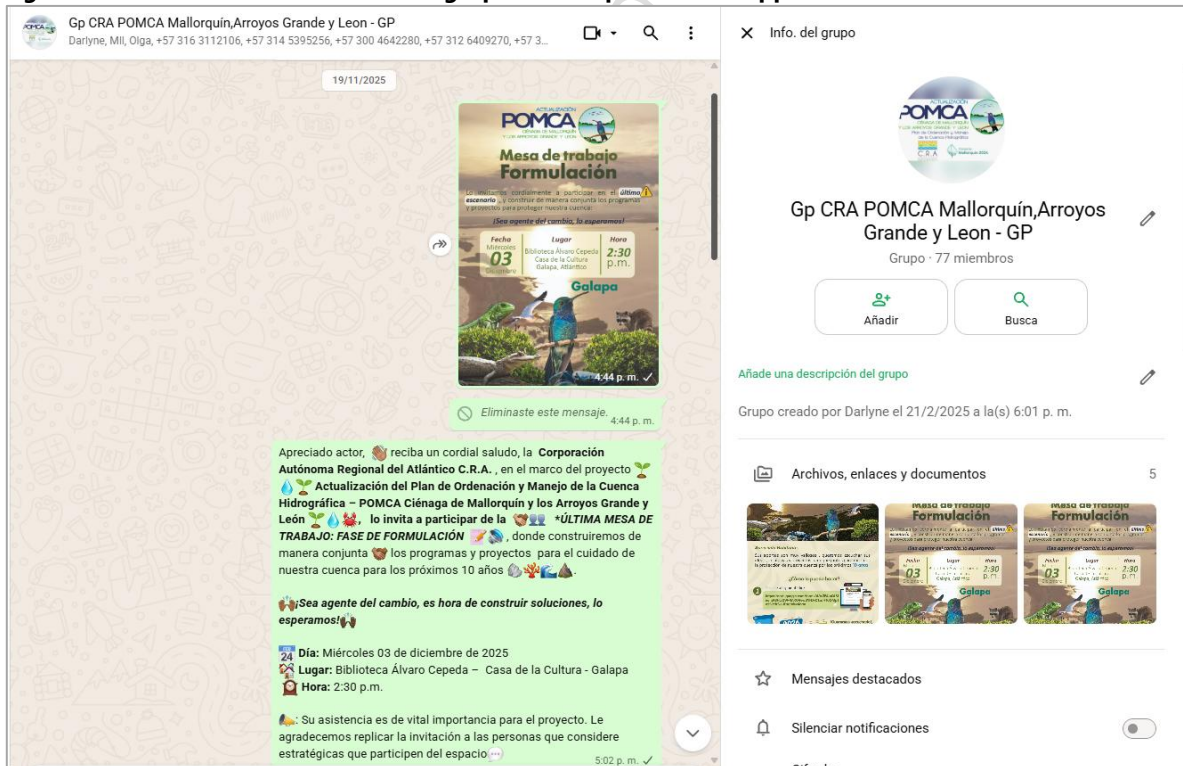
Gp CRA POMCA Mallorquín,Arroyos Grande y Leon - GP
Darlyne, MII, Olga, +57 316 3112106, +57 314 5395256, +57 300 4642280, +57 312 6409270, +57 3...

19/11/2025

ACTUALIZACIÓN POMCA

Mesa de trabajo Formulación

Los invitamos cordialmente a participar en el último escenario, y construir de manera conjunta los programas y proyectos para proteger nuestra cuenca!

¡Sea agente del cambio, lo esperamos!

| Fecha | Lugar | Hora |
|---|---|---|
| Miércoles 03 Diciembre | Biblioteca Álvaro Cepeda Casa de la Cultura Galapa, Atlántico | 2:30 p.m. |

Galapa

4:44 p. m.

Eliminaste este mensaje. 4:44 p. m.

Apreciado actor, reciba un cordial saludo, la **Corporación Autónoma Regional del Atlántico C.R.A.**, en el marco del proyecto **Actualización del Plan de Ordenación y Manejo de la Cuenca Hidrográfica – POMCA Ciénaga de Mallorquín y los Arroyos Grande y León**, lo invita a participar de la ***ÚLTIMA MESA DE TRABAJO: FASE DE FORMULACIÓN***, donde construiremos de manera conjunta los programas y proyectos para el cuidado de nuestra cuenca para los próximos 10 años.

***¡Sea agente del cambio, es hora de construir soluciones, lo esperamos!***

**Día:** Miércoles 03 de diciembre de 2025
**Lugar:** Biblioteca Álvaro Cepeda – Casa de la Cultura - Galapa
**Hora:** 2:30 p.m.

: Su asistencia es de vital importancia para el proyecto. Le agradecemos replicar la invitación a las personas que considere estratégicas que participen del espacio...

5:02 p. m.

Info. del grupo

Gp CRA POMCA Mallorquín,Arroyos Grande y Leon - GP
Grupo · 77 miembros

Añadir
Busca

Añade una descripción del grupo

Grupo creado por Darlyne el 21/2/2025 a la(s) 6:01 p. m.

Archivos, enlaces y documentos 5

Mensajes destacados

Silenciar notificaciones